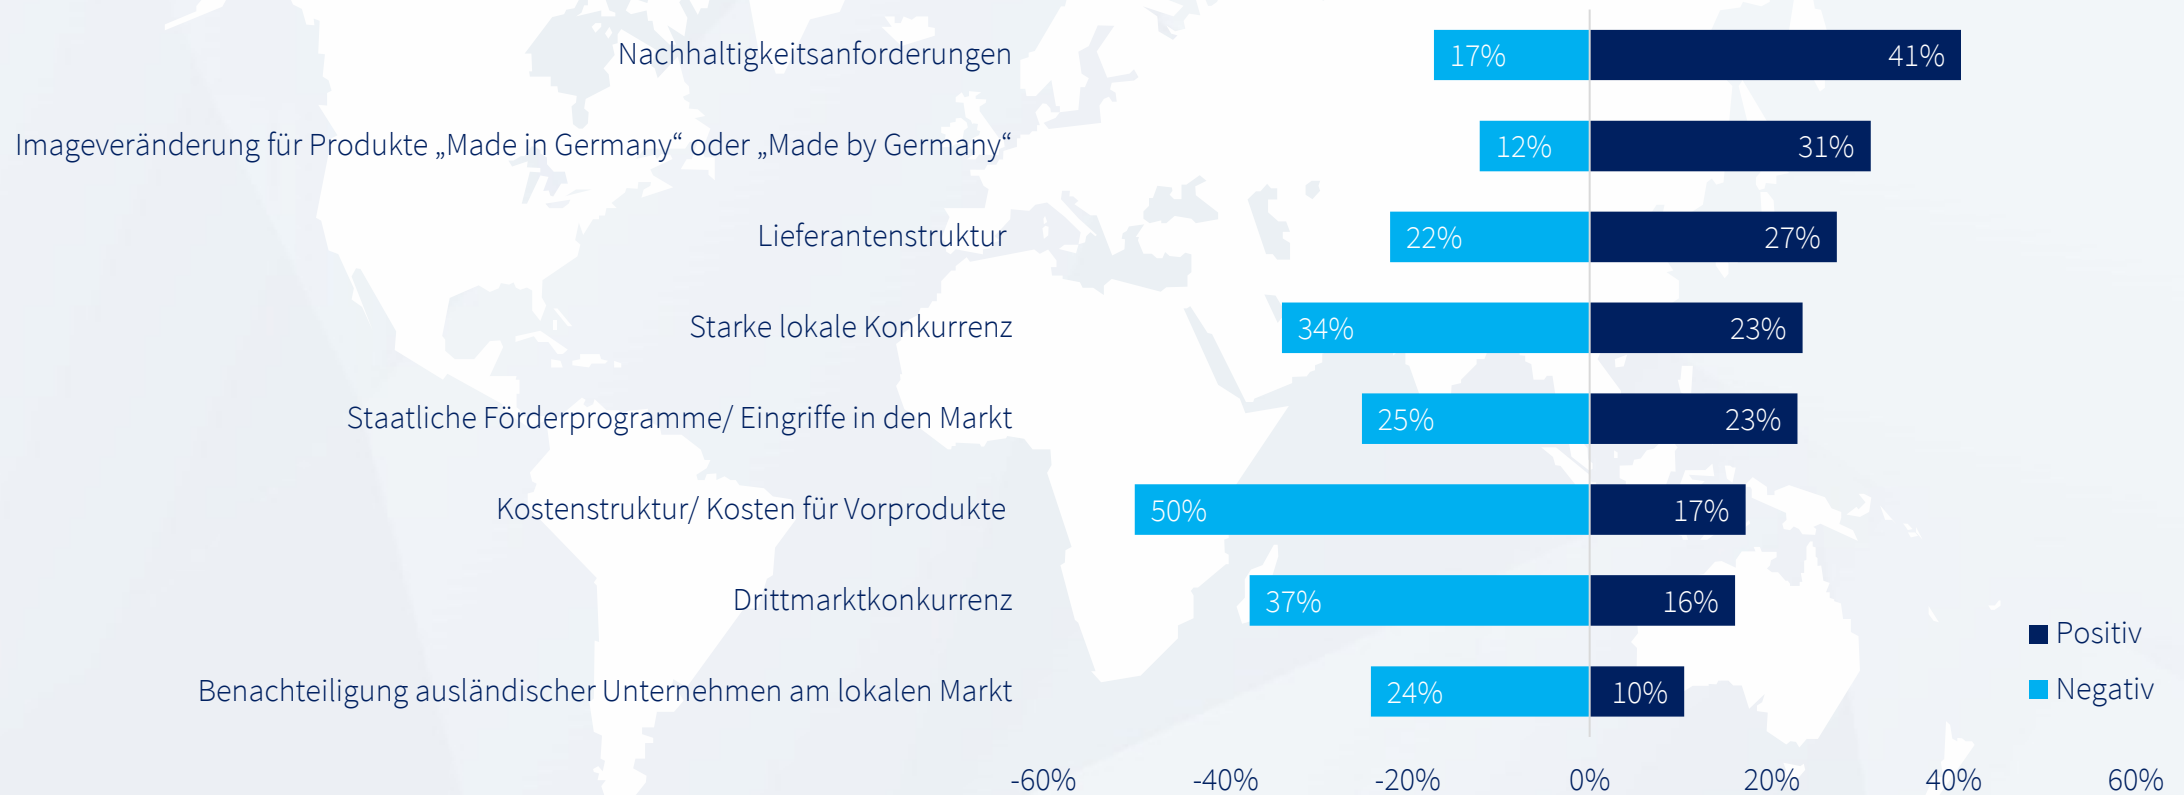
| | Negativ | Positiv |
|---|---|---|
| Nachhaltigkeitsanforderungen | 17% | 41% |
| Imageveränderung für Produkte „Made in Germany“ oder „Made by Germany“ | 12% | 31% |
| Lieferantenstruktur | 22% | 27% |
| Starke lokale Konkurrenz | 34% | 23% |
| Staatliche Förderprogramme/ Eingriffe in den Markt | 25% | 23% |
| Kostenstruktur/ Kosten für Vorprodukte | 50% | 17% |
| Drittmarktkonkurrenz | 37% | 16% |
| Benachteiligung ausländischer Unternehmen am lokalen Markt | 24% | 10% |

-60% -40% -20% 0% 20% 40% 60%

Positiv
Negativ